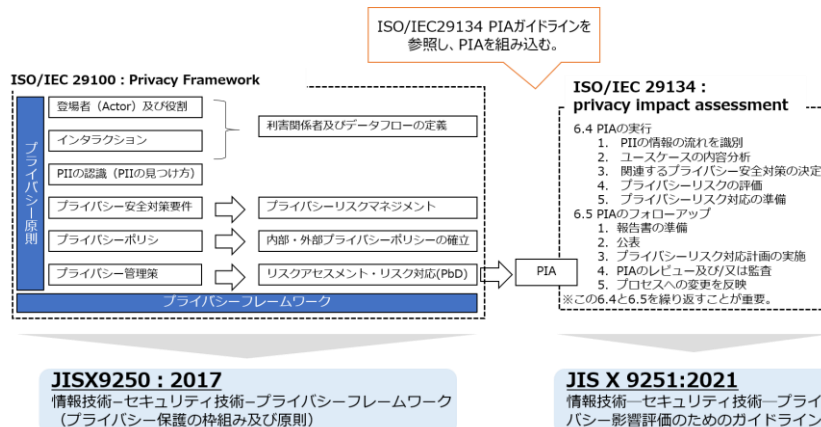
ISO/IEC29134 PIAガイドラインを参照し、PIAを組み込む。

ISO/IEC 29100 : Privacy Framework

プライバシー原則

登場者（Actor）及び役割

インタラクション

利害関係者及びデータフローの定義

PIIの認識（PIIの見つけ方）

プライバシー安全対策要件

プライバシーリスクマネジメント

プライバシーポリシ

内部・外部プライバシーポリシーの確立

プライバシー管理策

リスクアセスメント・リスク対応(PbD)

PIA

プライバシーフレームワーク

ISO/IEC 29134 : privacy impact assessment

6.4 PIAの実行
1. PIIの情報の流れを識別
2. ユースケースの内容分析
3. 関連するプライバシー安全対策の決定
4. プライバシーリスクの評価
5. プライバシーリスク対応の準備
6.5 PIAのフォローアップ
1. 報告書の準備
2. 公表
3. プライバシーリスク対応計画の実施
4. PIAのレビュー及び/又は監査
5. プロセスへの変更を反映
※この6.4と6.5を繰り返すことが重要。

JISX9250 : 2017
情報技術−セキュリティ技術−プライバシーフレームワーク（プライバシー保護の枠組み及び原則）

JIS X 9251:2021
情報技術−セキュリティ技術−プライ
バシー影響評価のためのガイドライン